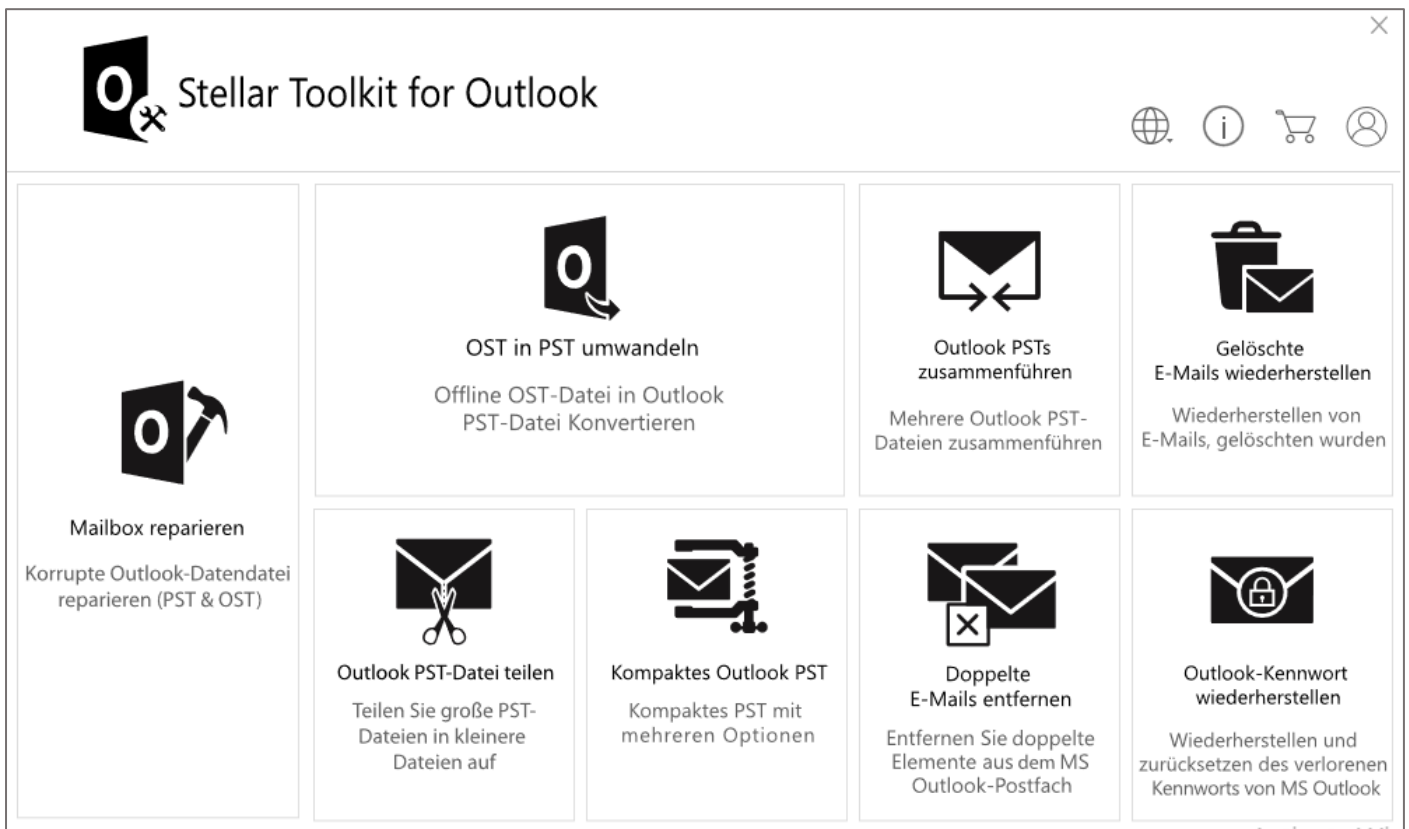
Stellar Toolkit for Outlook

Mailbox reparieren

Korrupte Outlook-Datendatei reparieren (PST & OST)

OST in PST umwandeln

Offline OST-Datei in Outlook PST-Datei Konvertieren

Outlook PSTs zusammenführen

Mehrere Outlook PST-Dateien zusammenführen

Gelöschte E-Mails wiederherstellen

Wiederherstellen von E-Mails, gelöschten wurden

Outlook PST-Datei teilen

Teilen Sie große PST-Dateien in kleinere Dateien auf

Kompaktes Outlook PST

Kompaktes PST mit mehreren Optionen

Doppelte E-Mails entfernen

Entfernen Sie doppelte Elemente aus dem MS Outlook-Postfach

Outlook-Kennwort wiederherstellen

Wiederherstellen und zurücksetzen des verlorenen Kennworts von MS Outlook

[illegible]